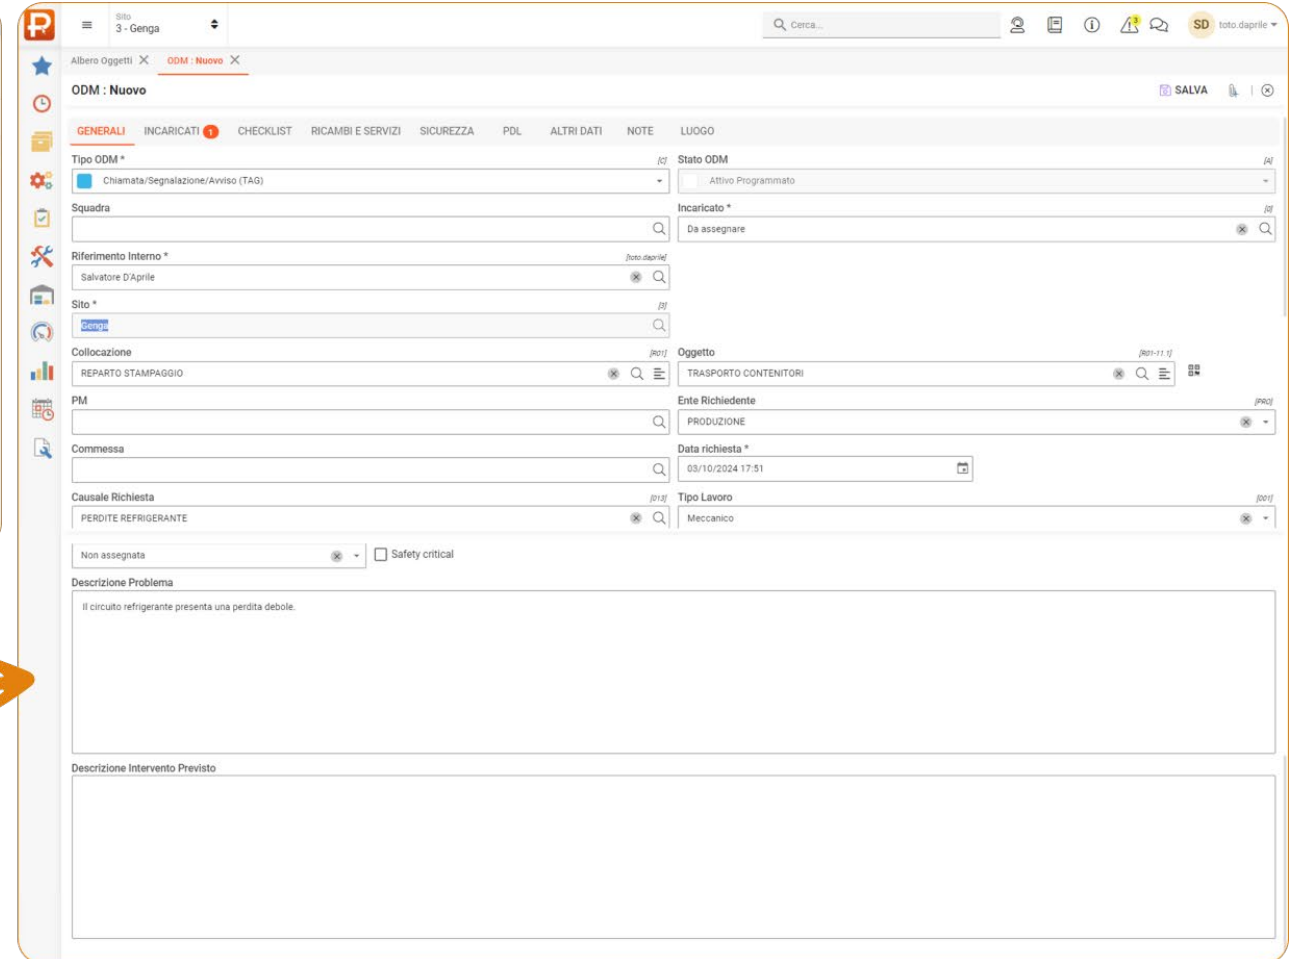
Sito
3 - Genga

Cerca...

SD toto.daprile

Albero Oggetti ODM : Nuovo

ODM : Nuovo

SALVA

GENERALI INCARICATI 1 CHECKLIST RICAMBI E SERVIZI SICUREZZA PDL ALTRI DATI NOTE LUOGO

Tipo ODM * [C]
Chiamata/Segnalazione/Avviso (TAG)

Stato ODM [A]
Attivo Programmato

Squadra

Incaricato * [0]
Da assegnare

Riferimento Interno * [toto.daprile]
Salvatore D'Aprile

Sito * [3]
Genga

Collocazione [R01]
REPARTO STAMPAGGIO

Oggetto [R01-11.1]
TRASPORTO CONTENITORI

PM

Ente Richiedente [PRO]
PRODUZIONE

Commessa

Data richiesta *
03/10/2024 17:51

Causale Richiesta [013]
PERDITE REFRIGERANTE

Tipo Lavoro [001]
Meccanico

Non assegnata

Safety critical

Descrizione Problema
Il circuito refrigerante presenta una perdita debole.

Descrizione Intervento Previsto